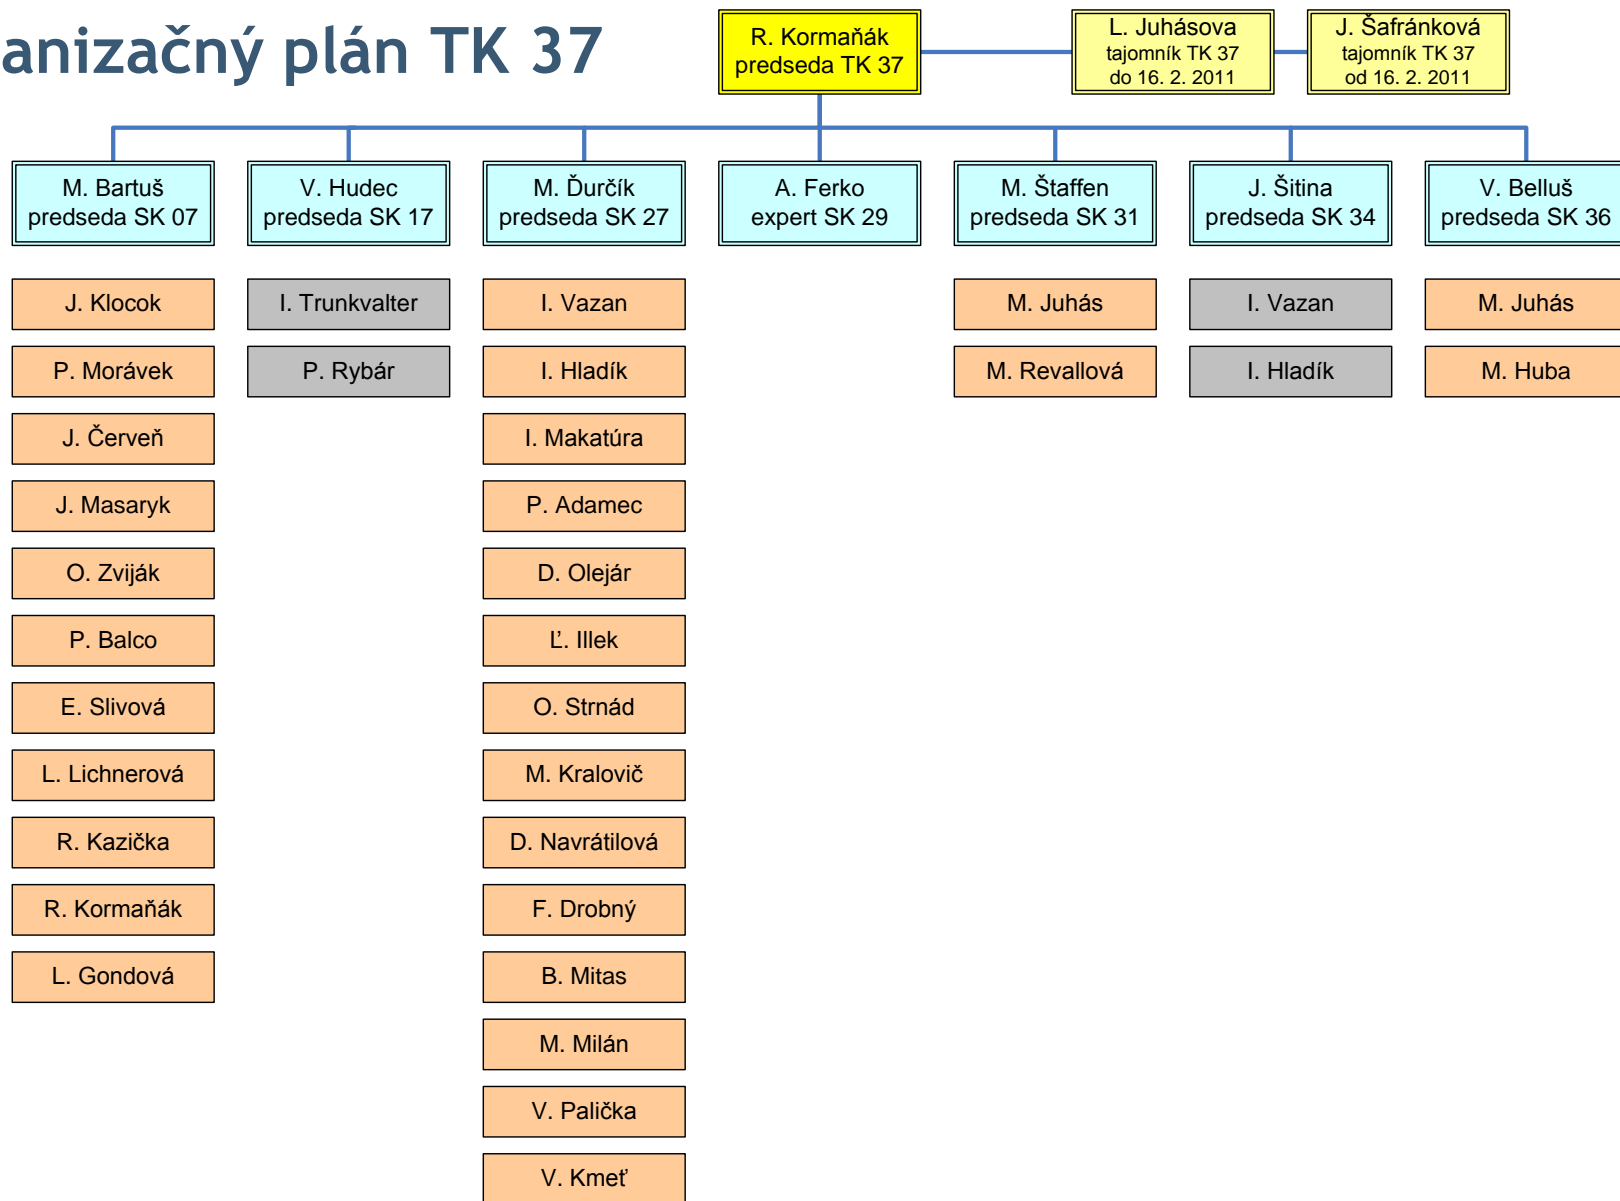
anizačný plán TK 37

R. Kormaňák
predseda TK 37

L. Juhásova
tajomník TK 37
do 16. 2. 2011

J. Šafránková
tajomník TK 37
od 16. 2. 2011

M. Bartuš
predseda SK 07

J. Klocok

P. Morávek

J. Červeň

J. Masaryk

O. Zviják

P. Balco

E. Slivová

L. Lichnerová

R. Kazička

R. Kormaňák

L. Gondová

V. Hudec
predseda SK 17

I. Trunkvalter

P. Rybár

M. Ďurčík
predseda SK 27

I. Vazan

I. Hladík

I. Makatúra

P. Adamec

D. Olejár

Ľ. Illek

O. Strnád

M. Kralovič

D. Navrátilová

F. Drobný

B. Mitas

M. Milán

V. Palička

V. Kmeť

A. Ferko
expert SK 29

M. Štaffen
predseda SK 31

M. Juhás

M. Revallová

J. Šitina
predseda SK 34

I. Vazan

I. Hladík

V. Belluš
predseda SK 36

M. Juhás

M. Huba